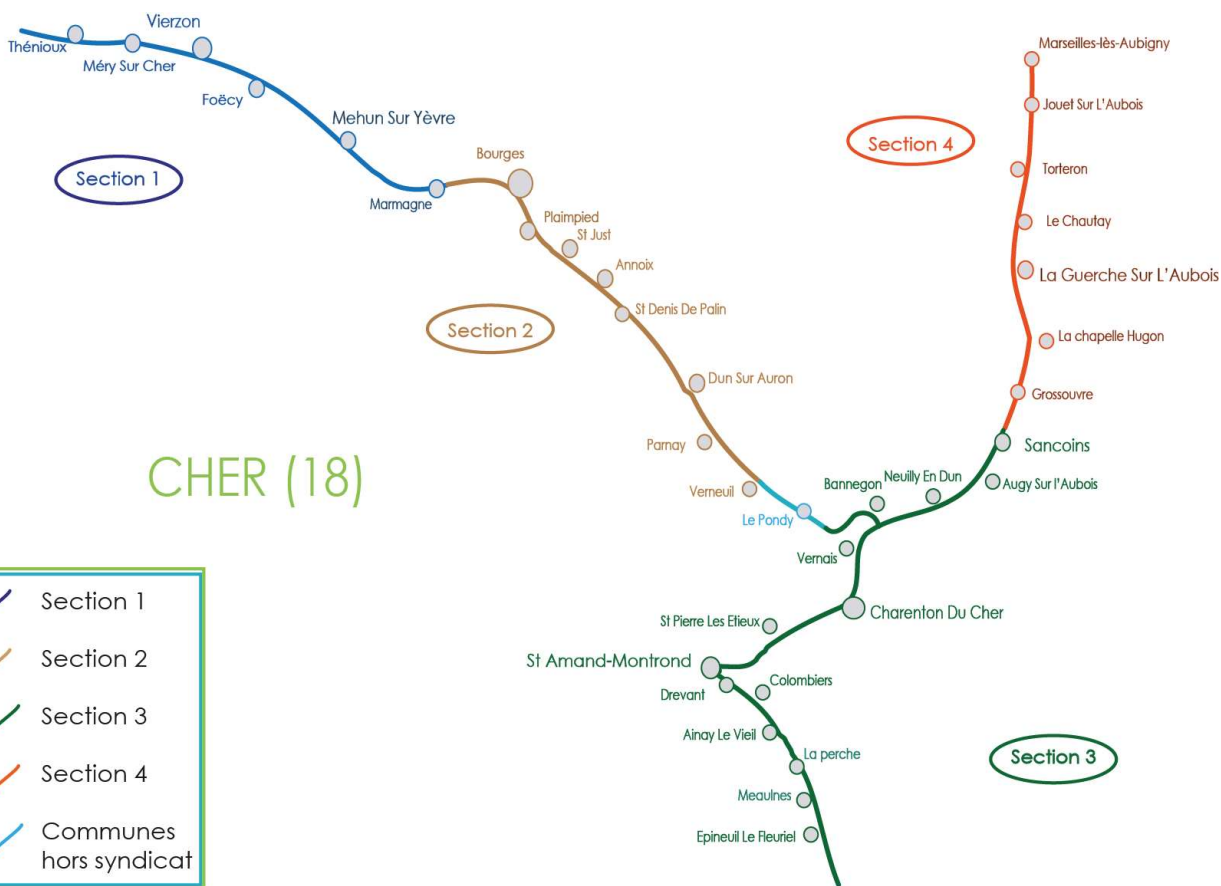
Thénioux
Méry Sur Cher
Vierzon
Foëcy
Mehun Sur Yèvre
Marmagne
Section 1
Bourges
Plaimpied
St Just
Annoix
St Denis De Palin
Section 2
Dun Sur Auron
Parnay
Verneuil
Le Pondy
Marseilles-lès-Aubigny
Jouet Sur L'Aubois
Section 4
Torteron
Le Chautay
La Guerche Sur L'Aubois
La chapelle Hugon
Grossouvre
Sancoins
Augy Sur l'Aubois
Neuilly En Dun
Bannegon
Vernais
CHER (18)
Charenton Du Cher
St Pierre Les Etieux
St Amand-Montrond
Drevant
Colombiers
Ainay Le Vieil
La perche
Meaulnes
Epineuil Le Fleuriel
Section 3

Section 1
Section 2
Section 3
Section 4
Communes hors syndicat